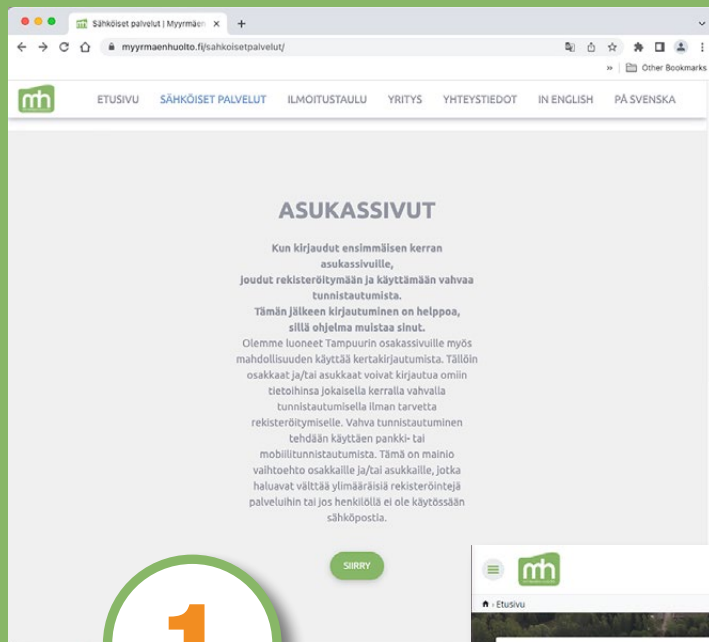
Sähköiset palvelut | Myyrmäen ×
+
myyrmaenhuolto.fi/sahkoisetpalvelut/
Other Bookmarks

mh

ETUSIVU SÄHKÖISET PALVELUT ILMOITUSTAULU YRITYS YHTEYSTIEDOT IN ENGLISH PÅ SVENSKA

ASUKASSIVUT

Kun kirjaudut ensimmäisen kerran asukassivuille, joudut rekisteröitymään ja käyttämään vahvaa tunnistautumista. Tämän jälkeen kirjautuminen on helppoa, sillä ohjelma muistaa sinut.

Olemme luoneet Tampuurin osakassivuille myös mahdollisuuden käyttää kertakirjautumista. Tällöin osakkaat ja/tai asukkaat voivat kirjautua omiin tietoihinsa jokaisella kerralla vahvalla tunnistautumisella ilman tarvetta rekisteröitymiselle. Vahva tunnistautuminen tehdään käyttäen pankki- tai mobiilitunnistautumista. Tämä on mainio vaihtoehto osakkaille ja/tai asukkaille, jotka haluavat välttää ylimääräisiä rekisteröintejä palveluihin tai jos henkilöllä ei ole käytössään sähköpostia.

SIIRRY

1

mh

Etusivu